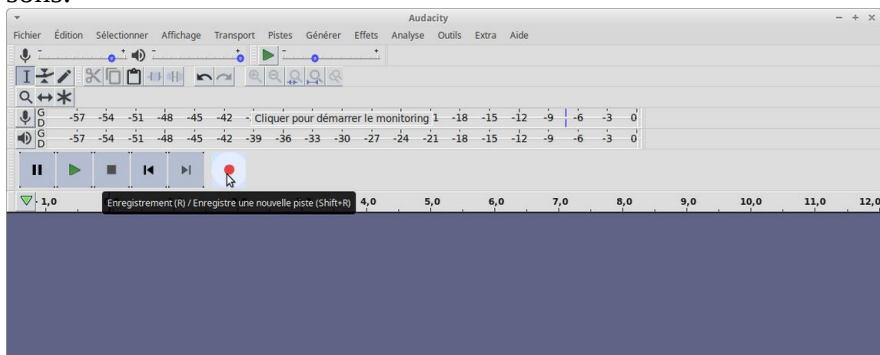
sons.

Audacity

Fichier Édition Sélectionner Affichage Transport Pistes Générer Effets Analyse Outils Extra Aide

G D -57 -54 -51 -48 -45 -42 - Cliquer pour démarrer le monitoring 1 -18 -15 -12 -9 -6 -3 0

G D -57 -54 -51 -48 -45 -42 -39 -36 -33 -30 -27 -24 -21 -18 -15 -12 -9 -6 -3 0

1,0 Enregistrement (R) / Enregistre une nouvelle piste (Shift+R) 4,0 5,0 6,0 7,0 8,0 9,0 10,0 11,0 12,0